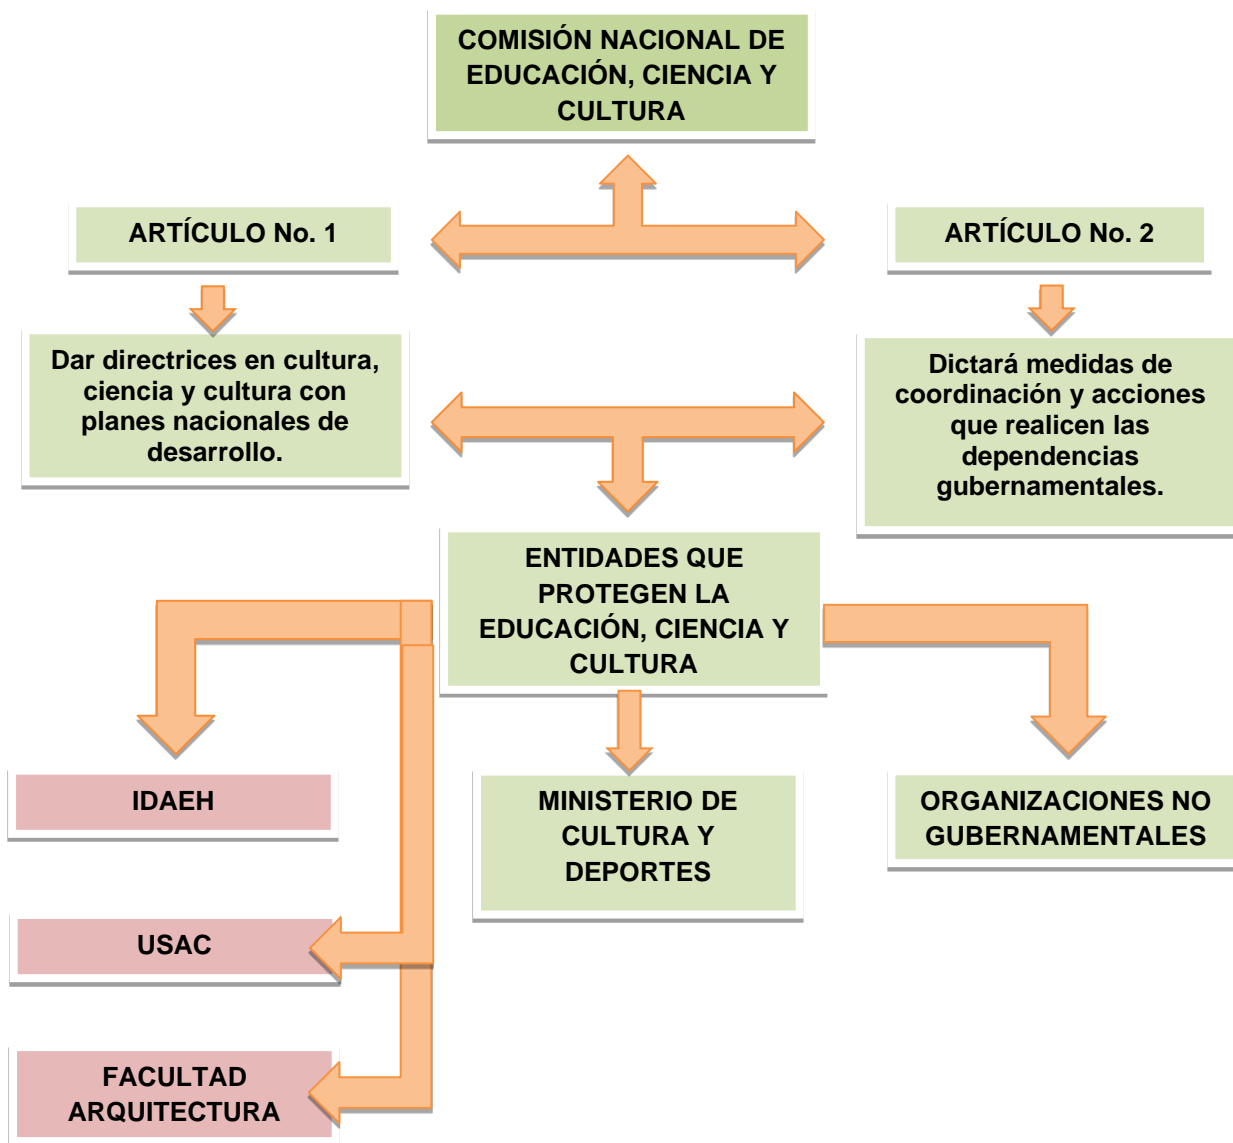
COMISIÓN NACIONAL DE EDUCACIÓN, CIENCIA Y CULTURA

ARTÍCULO No. 1

ARTÍCULO No. 2

Dar directrices en cultura, ciencia y cultura con planes nacionales de desarrollo.

Dictará medidas de coordinación y acciones que realicen las dependencias gubernamentales.

ENTIDADES QUE PROTEGEN LA EDUCACIÓN, CIENCIA Y CULTURA

IDAEH

MINISTERIO DE CULTURA Y DEPORTES

ORGANIZACIONES NO GUBERNAMENTALES

USAC

FACULTAD ARQUITECTURA